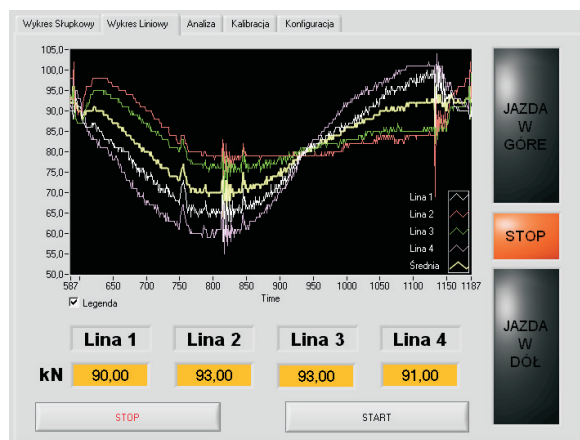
Wykres Słupkowy | Wykres Liniowy | Analiza | Kalibracja | Konfiguracja

105,0
100,0
95,0
90,0
85,0
80,0
75,0
70,0
65,0
60,0
55,0
50,0

587 650 700 750 800 850 900 950 1000 1050 1100 1150 1187
Time

Lina 1
Lina 2
Lina 3
Lina 4
Średnia

☑ Legenda

JAZDA W GÓRE

STOP

JAZDA W DÓŁ

| | Lina 1 | Lina 2 | Lina 3 | Lina 4 |
|---|---|---|---|---|
| kN | 90,00 | 93,00 | 93,00 | 91,00 |

STOP

START